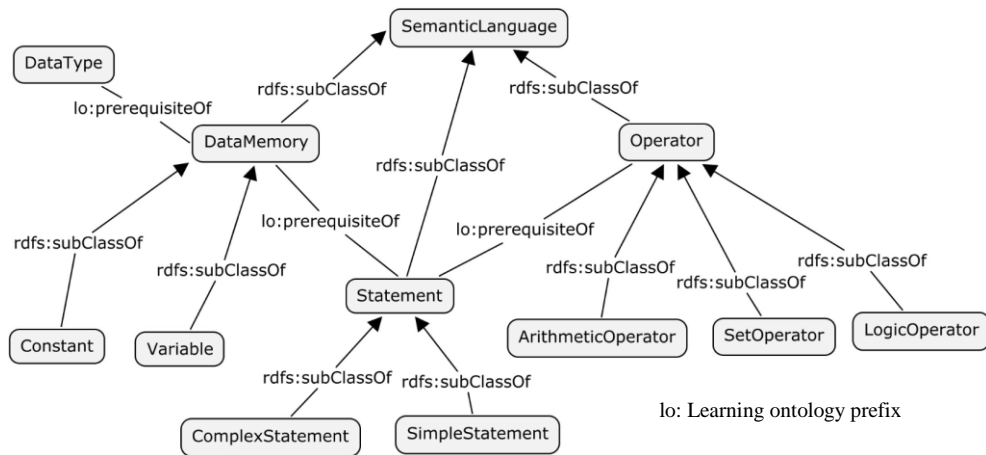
SemanticLanguage

DataType

lo:prerequisiteOf

rdfs:subClassOf

DataMemory

rdfs:subClassOf

rdfs:subClassOf

Operator

lo:prerequisiteOf

lo:prerequisiteOf

rdfs:subClassOf

rdfs:subClassOf

rdfs:subClassOf

rdfs:subClassOf

rdfs:subClassOf

Statement

Constant

Variable

ArithmeticOperator

SetOperator

LogicOperator

rdfs:subClassOf

rdfs:subClassOf

lo: Learning ontology prefix

ComplexStatement

SimpleStatement